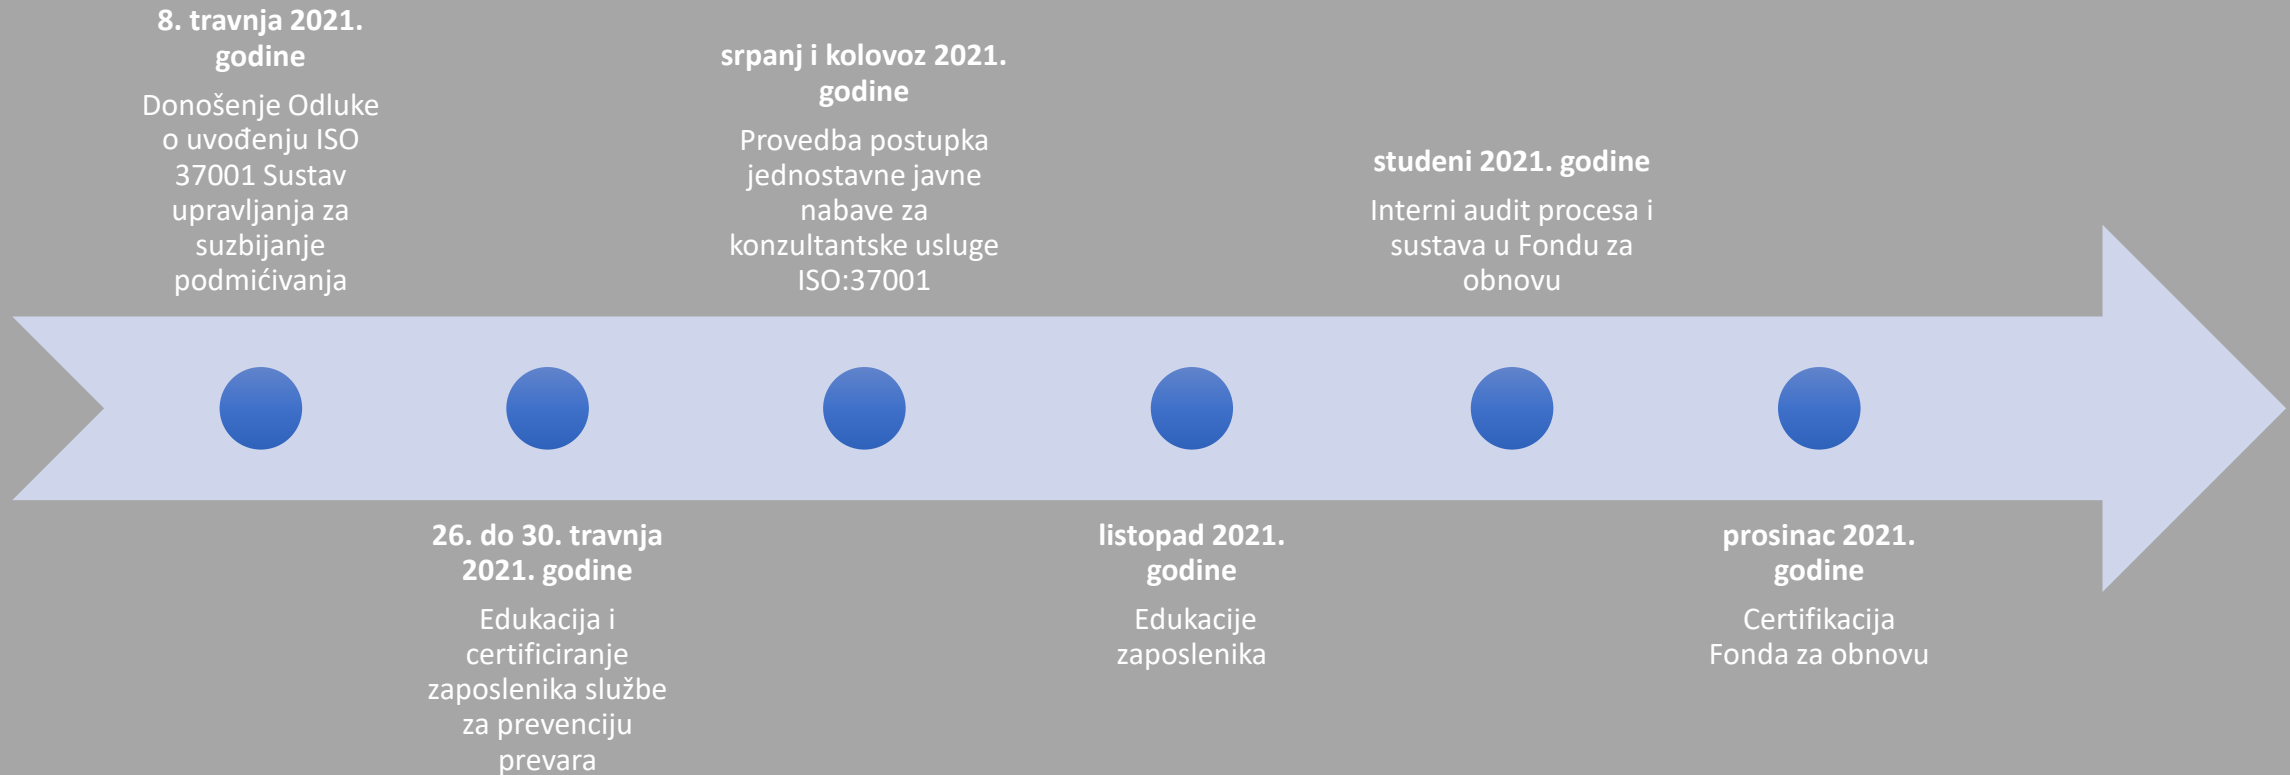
8. travnja 2021. godine

Donošenje Odluke o uvođenju ISO 37001 Sustav upravljanja za suzbijanje podmićivanja

26. do 30. travnja 2021. godine

Edukacija i certificiranje zaposlenika službe za prevenciju prevara

srpanj i kolovoz 2021. godine

Provedba postupka jednostavne javne nabave za konzultantske usluge ISO:37001

listopad 2021. godine

Edukacije zaposlenika

studeni 2021. godine

Interni audit procesa i sustava u Fondu za obnovu

prosinac 2021. godine

Certifikacija Fonda za obnovu